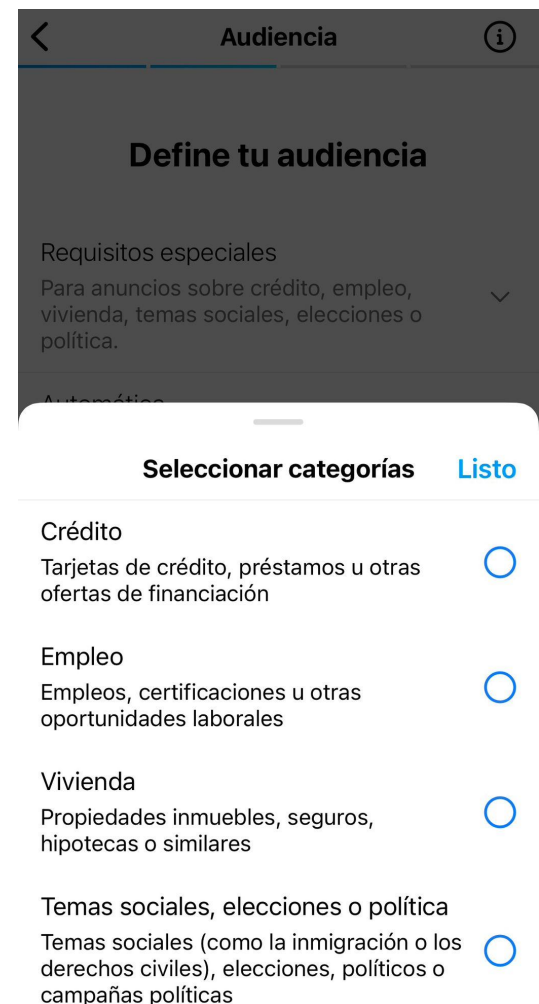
Audiencia

Define tu audiencia

Requisitos especiales
Para anuncios sobre crédito, empleo, vivienda, temas sociales, elecciones o política.

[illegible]

Seleccionar categorías Listo

Crédito
Tarjetas de crédito, préstamos u otras ofertas de financiación

Empleo
Empleos, certificaciones u otras oportunidades laborales

Vivienda
Propiedades inmuebles, seguros, hipotecas o similares

Temas sociales, elecciones o política
Temas sociales (como la inmigración o los derechos civiles), elecciones, políticos o campañas políticas